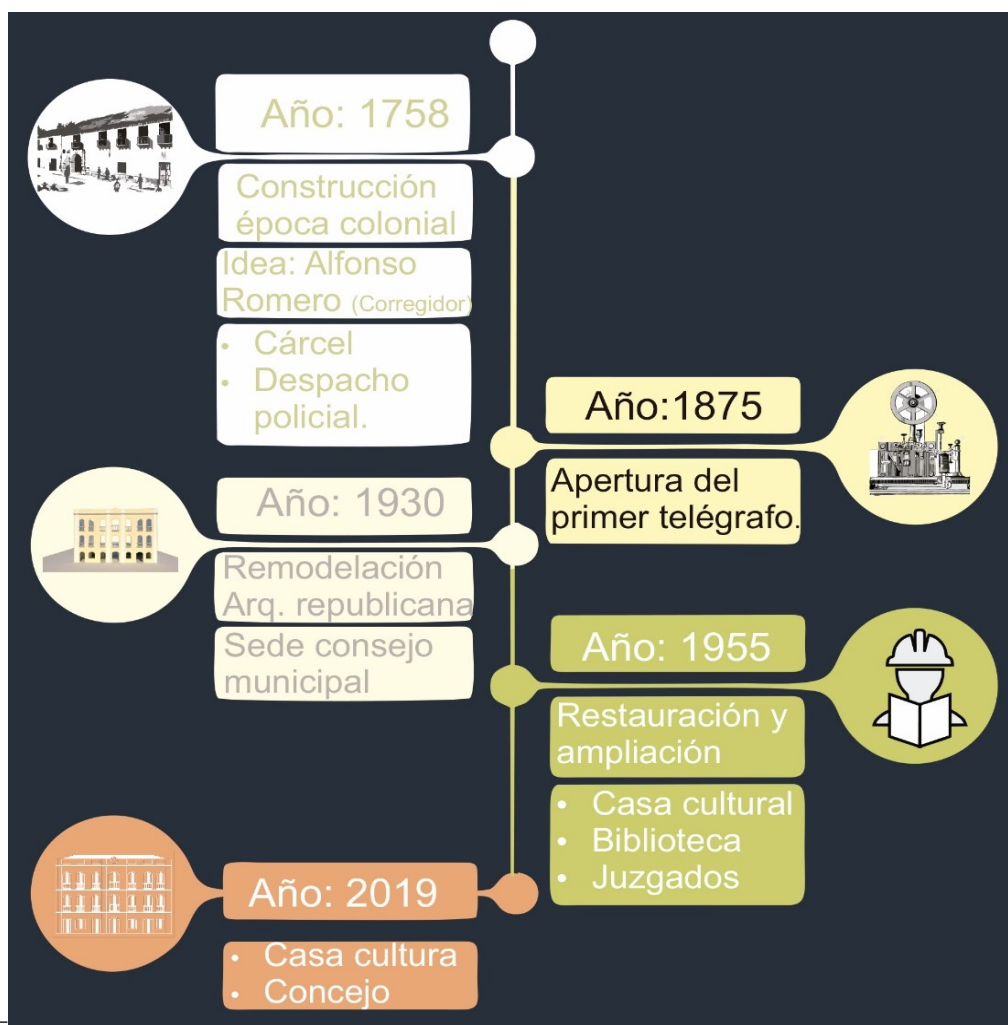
Año: 1758

Construcción época colonial

Idea: Alfonso Romero (Corregidor)

- Cárcel
- Despacho policial.

Año:1875

Apertura del primer telégrafo.

Año: 1930

Remodelación Arq. republicana

Sede consejo municipal

Año: 1955

Restauración y ampliación

- Casa cultural
- Biblioteca
- Juzgados

Año: 2019

- Casa cultura
- Concejo